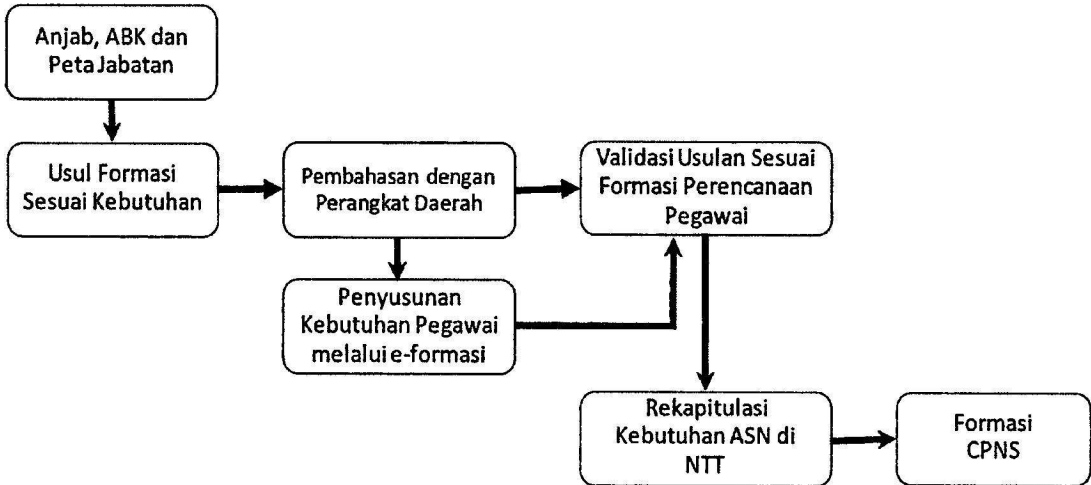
Anjab, ABK dan Peta Jabatan

Usul Formasi Sesuai Kebutuhan

Pembahasan dengan Perangkat Daerah

Validasi Usulan Sesuai Formasi Perencanaan Pegawai

Penyusunan Kebutuhan Pegawai melalui e-formasi

Rekapitulasi Kebutuhan ASN di NTT

Formasi CPNS